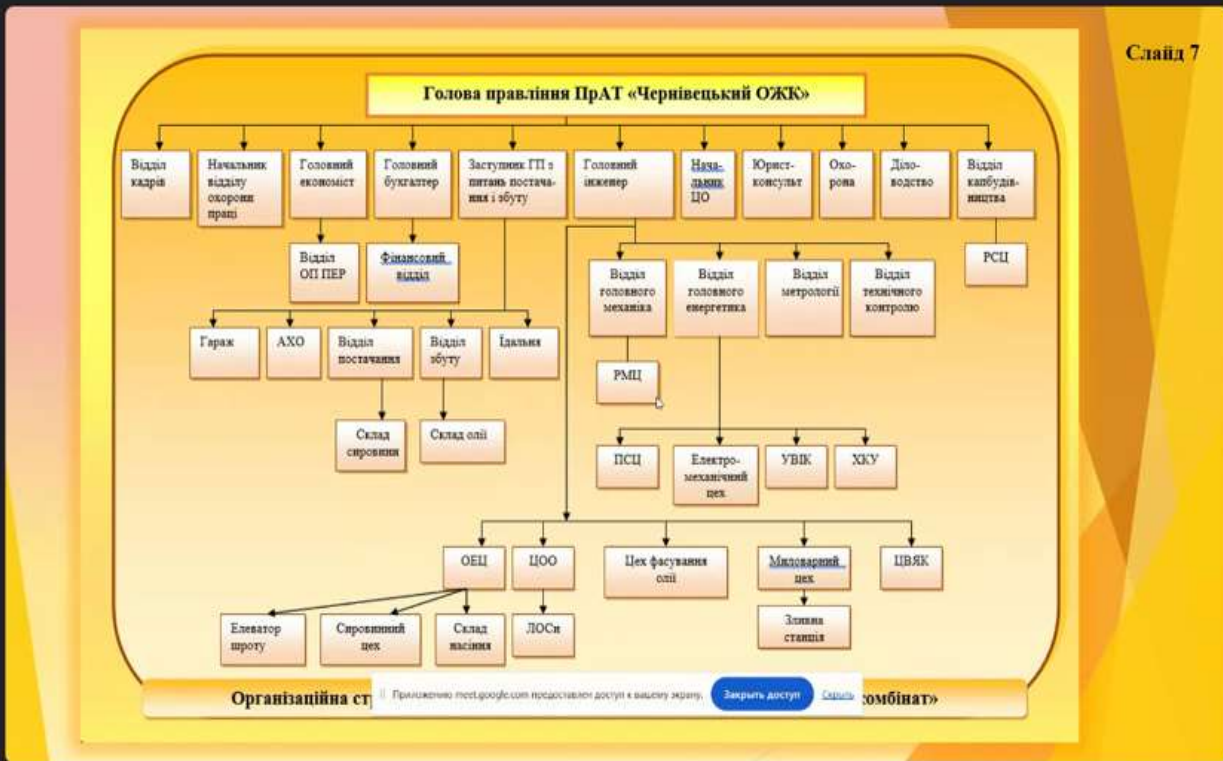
Слайд 7

Голова правління ПрАТ «Чернівецький ОЖК»

Відділ кадрів

Начальник відділу охорони праці

Головний економіст

Головний бухгалтер

Заступник ГП з питань постачання і збуту

Головний інженер

Начальник ЦО

Юрист-консульт

Охорона

Діловодство

Відділ капбудівництва

Відділ ОП ПЕР

Фінансовий відділ

РСЦ

Відділ головного механіка

Відділ головного енергетика

Відділ метрології

Відділ технічного контролю

Гараж

АХО

Відділ постачання

Відділ збуту

Їдальня

РМЦ

Склад сировини

Склад олії

ПСЦ

Електро-механічний цех

УВІК

ХКУ

ОЕЦ

ЦОО

Цех фасування олії

Миловарний цех

ЦВЯК

Елеватор шроту

Сировинний цех

Склад насіння

ЛОСи

Зливна станція

Організаційна ст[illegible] комбінат»

Приложению meet.google.com предоставлен доступ к вашему экрану. Закрыть доступ Скрыть